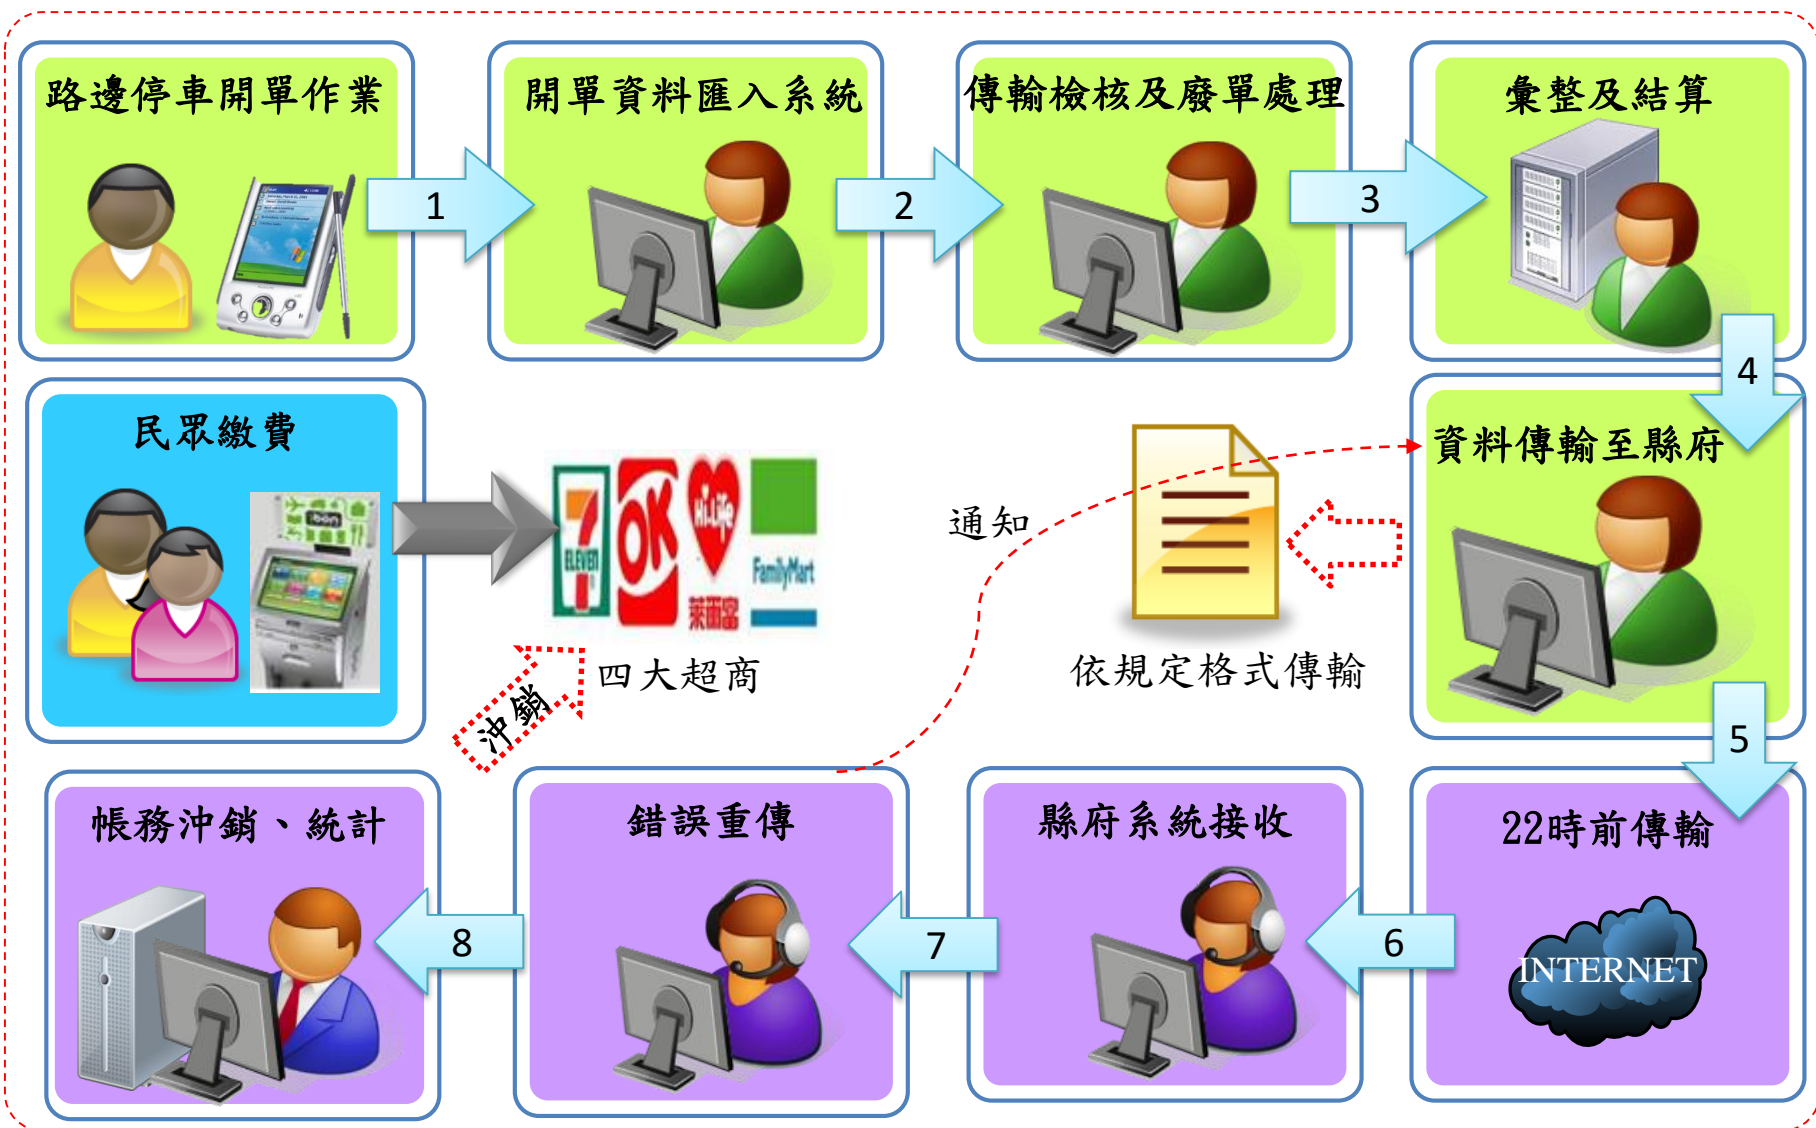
路邊停車開單作業

1

開單資料匯入系統

2

傳輸檢核及廢單處理

3

彙整及結算

4

民眾繳費

7 ELEVEN

OK

Hi-Life 萊爾富

FamilyMart

四大超商

冲銷

通知

依規定格式傳輸

資料傳輸至縣府

5

帳務冲銷、統計

8

錯誤重傳

7

縣府系統接收

6

22時前傳輸

INTERNET